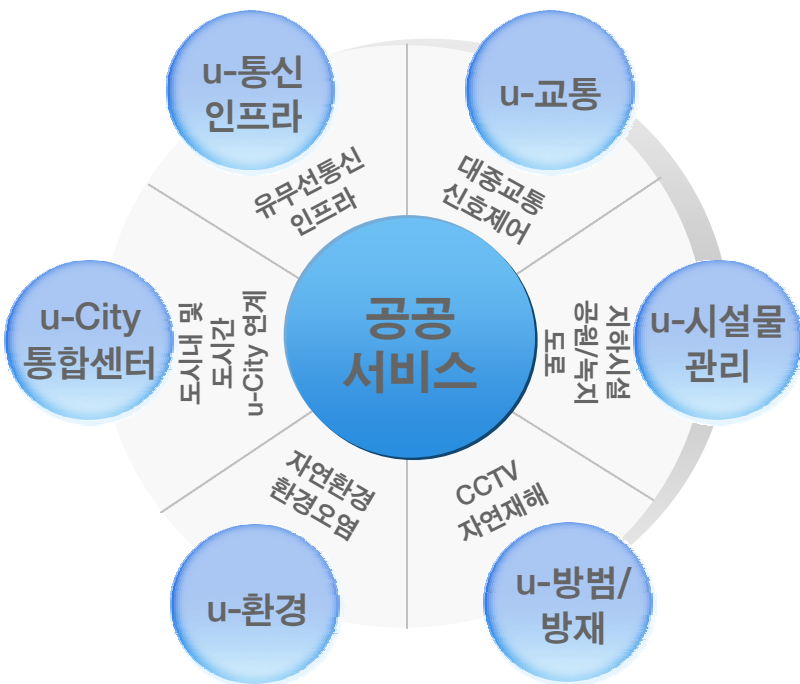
u-통신
인프라

u-교통

u-City
통합센터

공공
서비스

u-시설물
관리

u-환경

u-방범/
방재

유무선통신
인프라

대중교통
신호제어

도시내 및
도시간
u-City 연계

지하시설
공원/녹지
도로

자연환경
환경오염

CCTV
자연재해